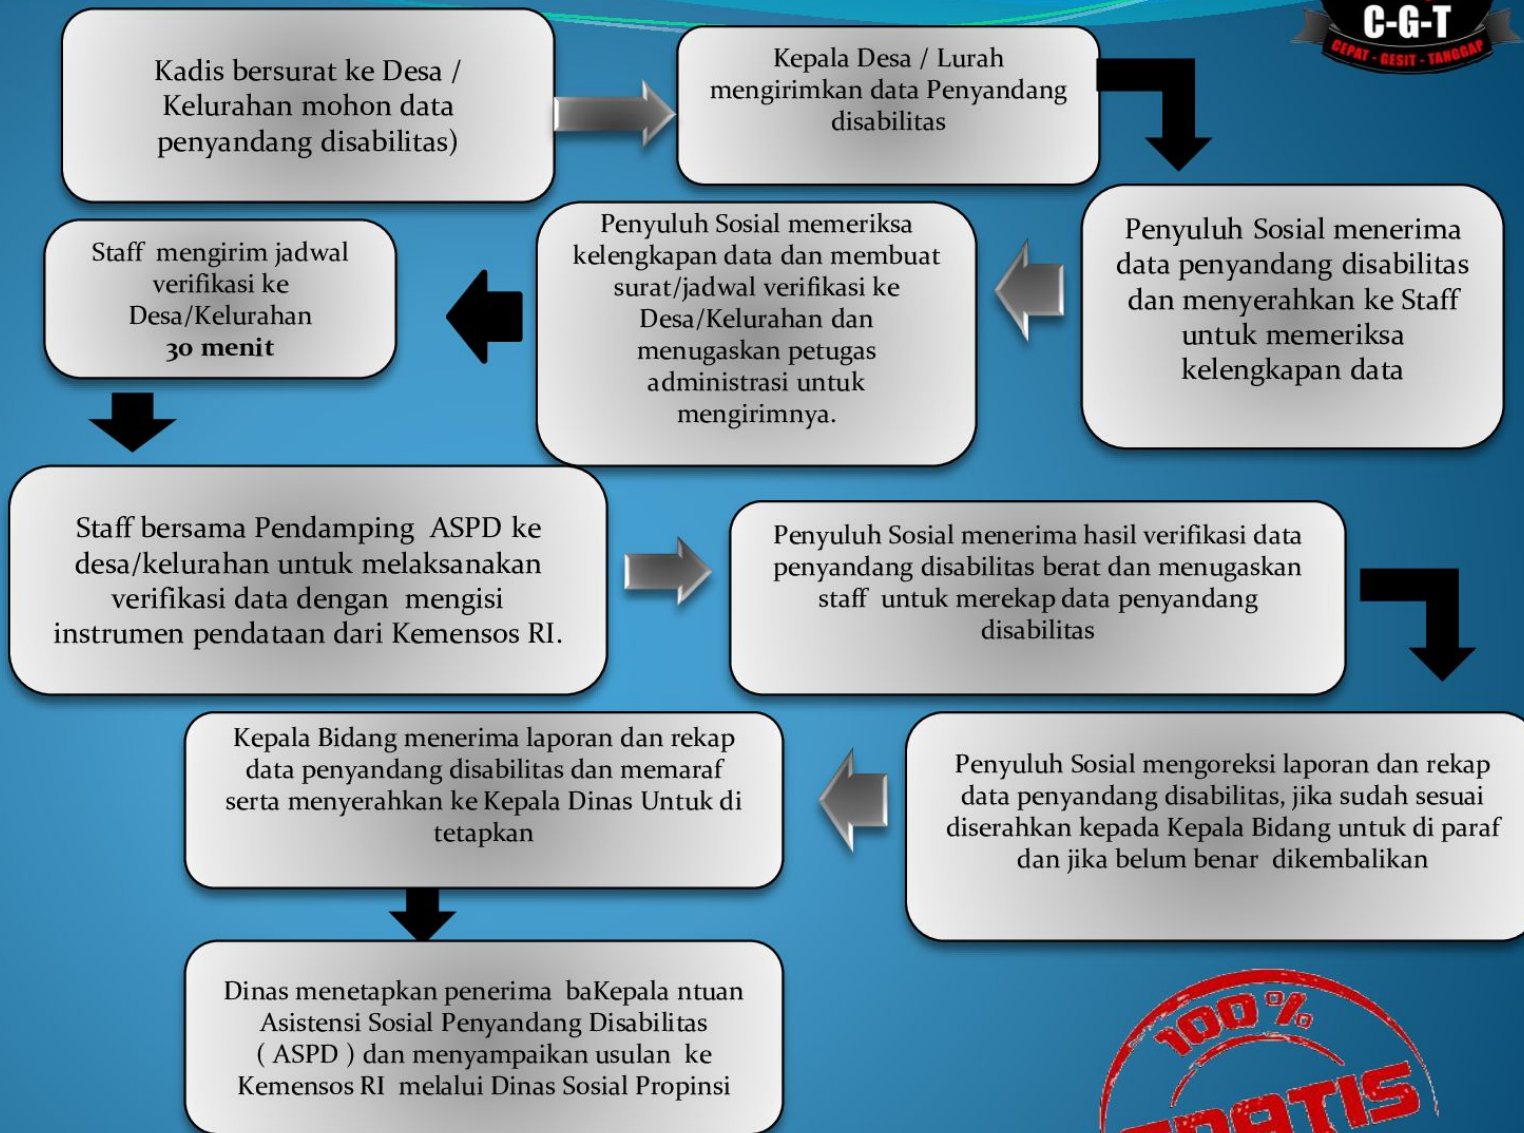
C-G-T
CEPAT - GESIT - TANGGAP

Kadis bersurat ke Desa / Kelurahan mohon data penyandang disabilitas)

Kepala Desa / Lurah mengirimkan data Penyandang disabilitas

Penyuluh Sosial menerima data penyandang disabilitas dan menyerahkan ke Staff untuk memeriksa kelengkapan data

Penyuluh Sosial memeriksa kelengkapan data dan membuat surat/jadwal verifikasi ke Desa/Kelurahan dan menugaskan petugas administrasi untuk mengirimnya.

Staff mengirim jadwal verifikasi ke Desa/Kelurahan
30 menit

Staff bersama Pendamping ASPD ke desa/kelurahan untuk melaksanakan verifikasi data dengan mengisi instrumen pendataan dari Kemensos RI.

Penyuluh Sosial menerima hasil verifikasi data penyandang disabilitas berat dan menugaskan staff untuk merekap data penyandang disabilitas

Penyuluh Sosial mengoreksi laporan dan rekap data penyandang disabilitas, jika sudah sesuai diserahkan kepada Kepala Bidang untuk di paraf dan jika belum benar dikembalikan

Kepala Bidang menerima laporan dan rekap data penyandang disabilitas dan memaraf serta menyerahkan ke Kepala Dinas Untuk di tetapkan

Dinas menetapkan penerima baKepala ntuan Asistensi Sosial Penyandang Disabilitas ( ASPD ) dan menyampaikan usulan ke Kemensos RI melalui Dinas Sosial Propinsi

100%
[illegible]RATIS